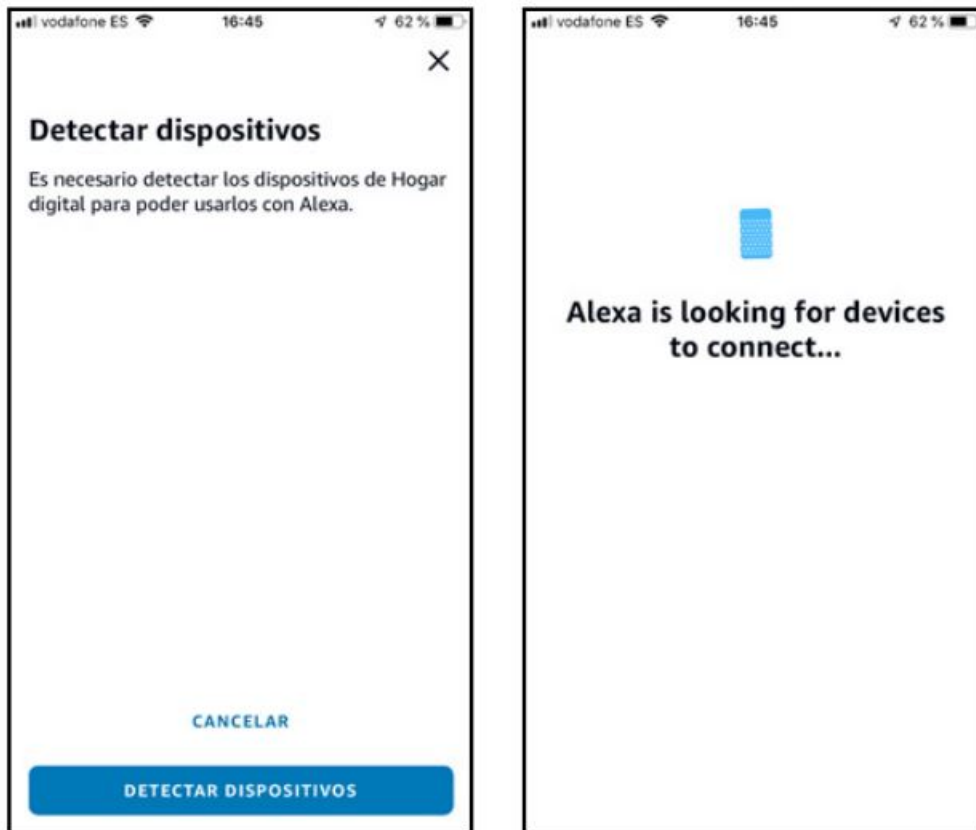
vodafone ES 16:45 62 %

×

Detectar dispositivos

Es necesario detectar los dispositivos de Hogar digital para poder usarlos con Alexa.

CANCELAR

DETECTAR DISPOSITIVOS

vodafone ES 16:45 62 %

Alexa is looking for devices to connect...